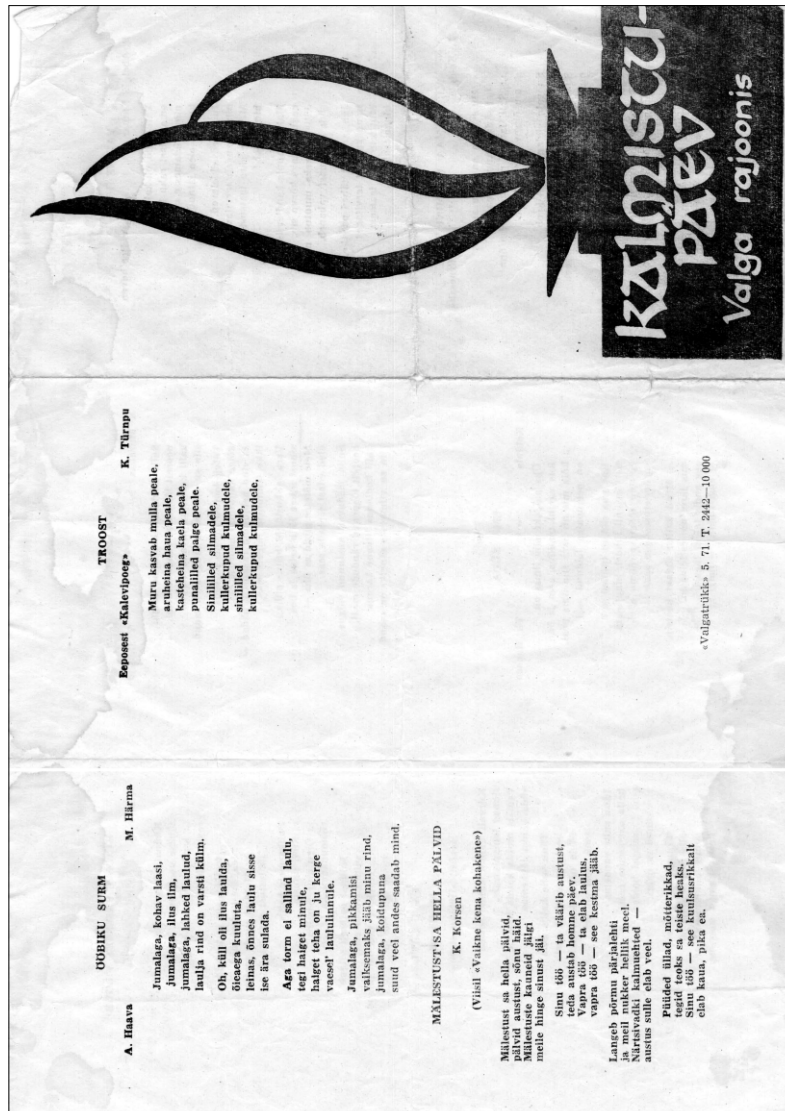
ÖÖBIKU SURM

A. Haava M. Härma

Jumalaga, kohav laasi, jumalaga, ilus ilm, jumalaga, lahked laulud, laulja rind on varsti külm.

Oh, küll oli ilus laulda, öieaga kuulata, leinas, õnnes laulu sisse ise ära sulada.

Aga torm ei sallind laulu, tegi haiget minule, halget teha on ju kerge vaesel' laululinnule.

Jumalaga, pikkamisi vaiksemaks jääb minu rind, jumalaga, koldupuna suud veel andes saadab mind.

MÄLESTUST SA HELLA PÄLVID

K. Korsen

(Viisil «Väikne kena kohakene»)

Mälestust sa hella pälvid, pälvid austust, sinu käid. Mälestuste kauneid jälgi meile hinge sinust jäi.

Sinu töö — ta väärib austust, teda austab homne päev. Vapra töö — ta elab laulus, vapra töö — see kestma jääb.

Langeb pärnu pärjalehti ja meil nukker hellik meel. Närtsivadki kalmuehted — austus sulle elab veel.

Püüded ülad, mõtterikkad, tegid teoks sa teiste heaks. Sinu töö — see kuulsusrikkalt elab kaua, pika ea.

TROOST

Eeposest «Kalevipoeg» K. Türnpu

Muru kasvab mulla peale, aruheina haua peale, kasteheina kaela peale, punalilled palge peale. Sinililled silmadele, kullerkupud kulmudele, sinililled silmadele, kullerkupud kulmudele.

«Valgatrükk» 5. 71. T. 2442—10 000

KALMISTU-PÄEV

Valga rajoonis